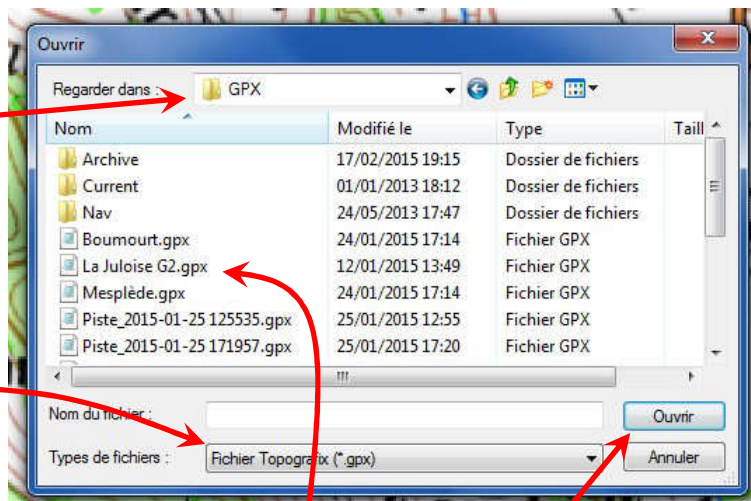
Ouvrir

Regarder dans : GPX

| Nom | Modifié le | Type | Taill |
|---|---|---|---|
| Archive | 17/02/2015 19:15 | Dossier de fichiers | |
| Current | 01/01/2013 18:12 | Dossier de fichiers | |
| Nav | 24/05/2013 17:47 | Dossier de fichiers | |
| Boumourt.gpx | 24/01/2015 17:14 | Fichier GPX | |
| La Juloise G2.gpx | 12/01/2015 13:49 | Fichier GPX | |
| Mesplède.gpx | 24/01/2015 17:14 | Fichier GPX | |
| Piste_2015-01-25 125535.gpx | 25/01/2015 12:55 | Fichier GPX | |
| Piste_2015-01-25 171957.gpx | 25/01/2015 17:20 | Fichier GPX | |

Nom du fichier :
Ouvrir
Types de fichiers : Fichier Topografix (*.gpx)
Annuler